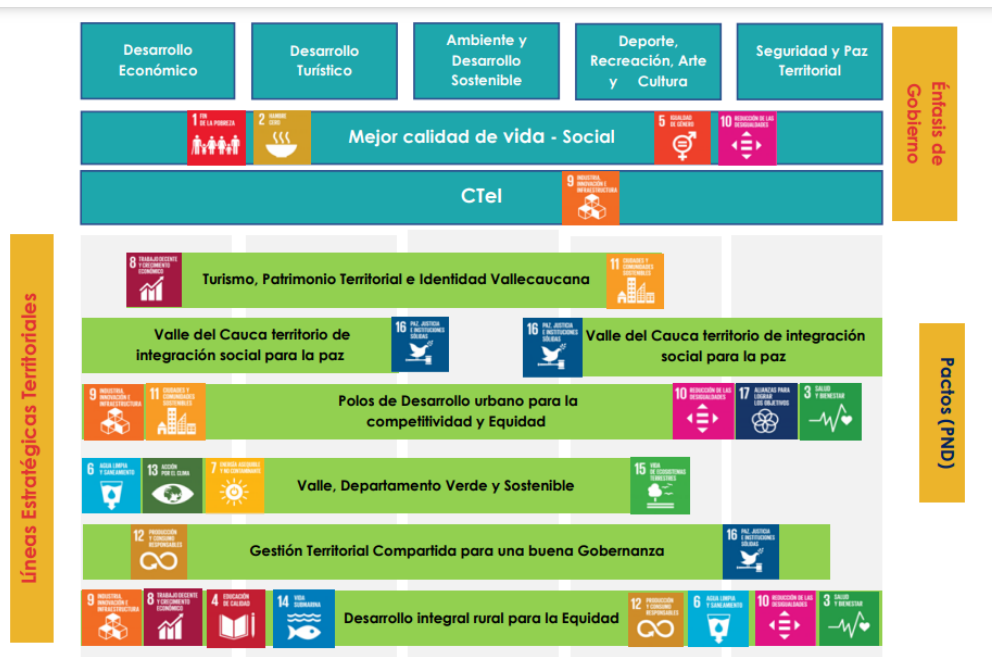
Desarrollo Económico

Desarrollo Turístico

Ambiente y Desarrollo Sostenible

Deporte, Recreación, Arte y Cultura

Seguridad y Paz Territorial

Énfasis de Gobierno

1 FIN DE LA POBREZA

2 HAMBRE CERO

Mejor calidad de vida - Social

5 IGUALDAD DE GÉNERO

10 REDUCCIÓN DE LAS DESIGUALDADES

CTeI

9 INDUSTRIA, INNOVACIÓN E INFRAESTRUCTURA

Líneas Estratégicas Territoriales

8 TRABAJO DECENTE Y CRECIMIENTO ECONÓMICO

Turismo, Patrimonio Territorial e Identidad Vallecaucana

11 CIUDADES Y COMUNIDADES SOSTENIBLES

Valle del Cauca territorio de integración social para la paz

16 PAZ, JUSTICIA E INSTITUCIONES SÓLIDAS

16 PAZ, JUSTICIA E INSTITUCIONES SÓLIDAS

Valle del Cauca territorio de integración social para la paz

Pactos (PND)

9 INDUSTRIA, INNOVACIÓN E INFRAESTRUCTURA

11 CIUDADES Y COMUNIDADES SOSTENIBLES

Polos de Desarrollo urbano para la competitividad y Equidad

10 REDUCCIÓN DE LAS DESIGUALDADES

17 ALIANZAS PARA LOGRAR LOS OBJETIVOS

3 SALUD Y BIENESTAR

6 AGUA LIMPIA Y SANEAMIENTO

13 ACCIÓN POR EL CLIMA

7 ENERGÍA ASEQUIBLE Y NO CONTAMINANTE

Valle, Departamento Verde y Sostenible

15 VIDA DE ECOSISTEMAS TERRESTRES

12 PRODUCCIÓN Y CONSUMO RESPONSABLES

Gestión Territorial Compartida para una buena Gobernanza

16 PAZ, JUSTICIA E INSTITUCIONES SÓLIDAS

9 INDUSTRIA, INNOVACIÓN E INFRAESTRUCTURA

8 TRABAJO DECENTE Y CRECIMIENTO ECONÓMICO

4 EDUCACIÓN DE CALIDAD

14 VIDA SUBMARINA

Desarrollo integral rural para la Equidad

12 PRODUCCIÓN Y CONSUMO RESPONSABLES

6 AGUA LIMPIA Y SANEAMIENTO

10 REDUCCIÓN DE LAS DESIGUALDADES

3 SALUD Y BIENESTAR